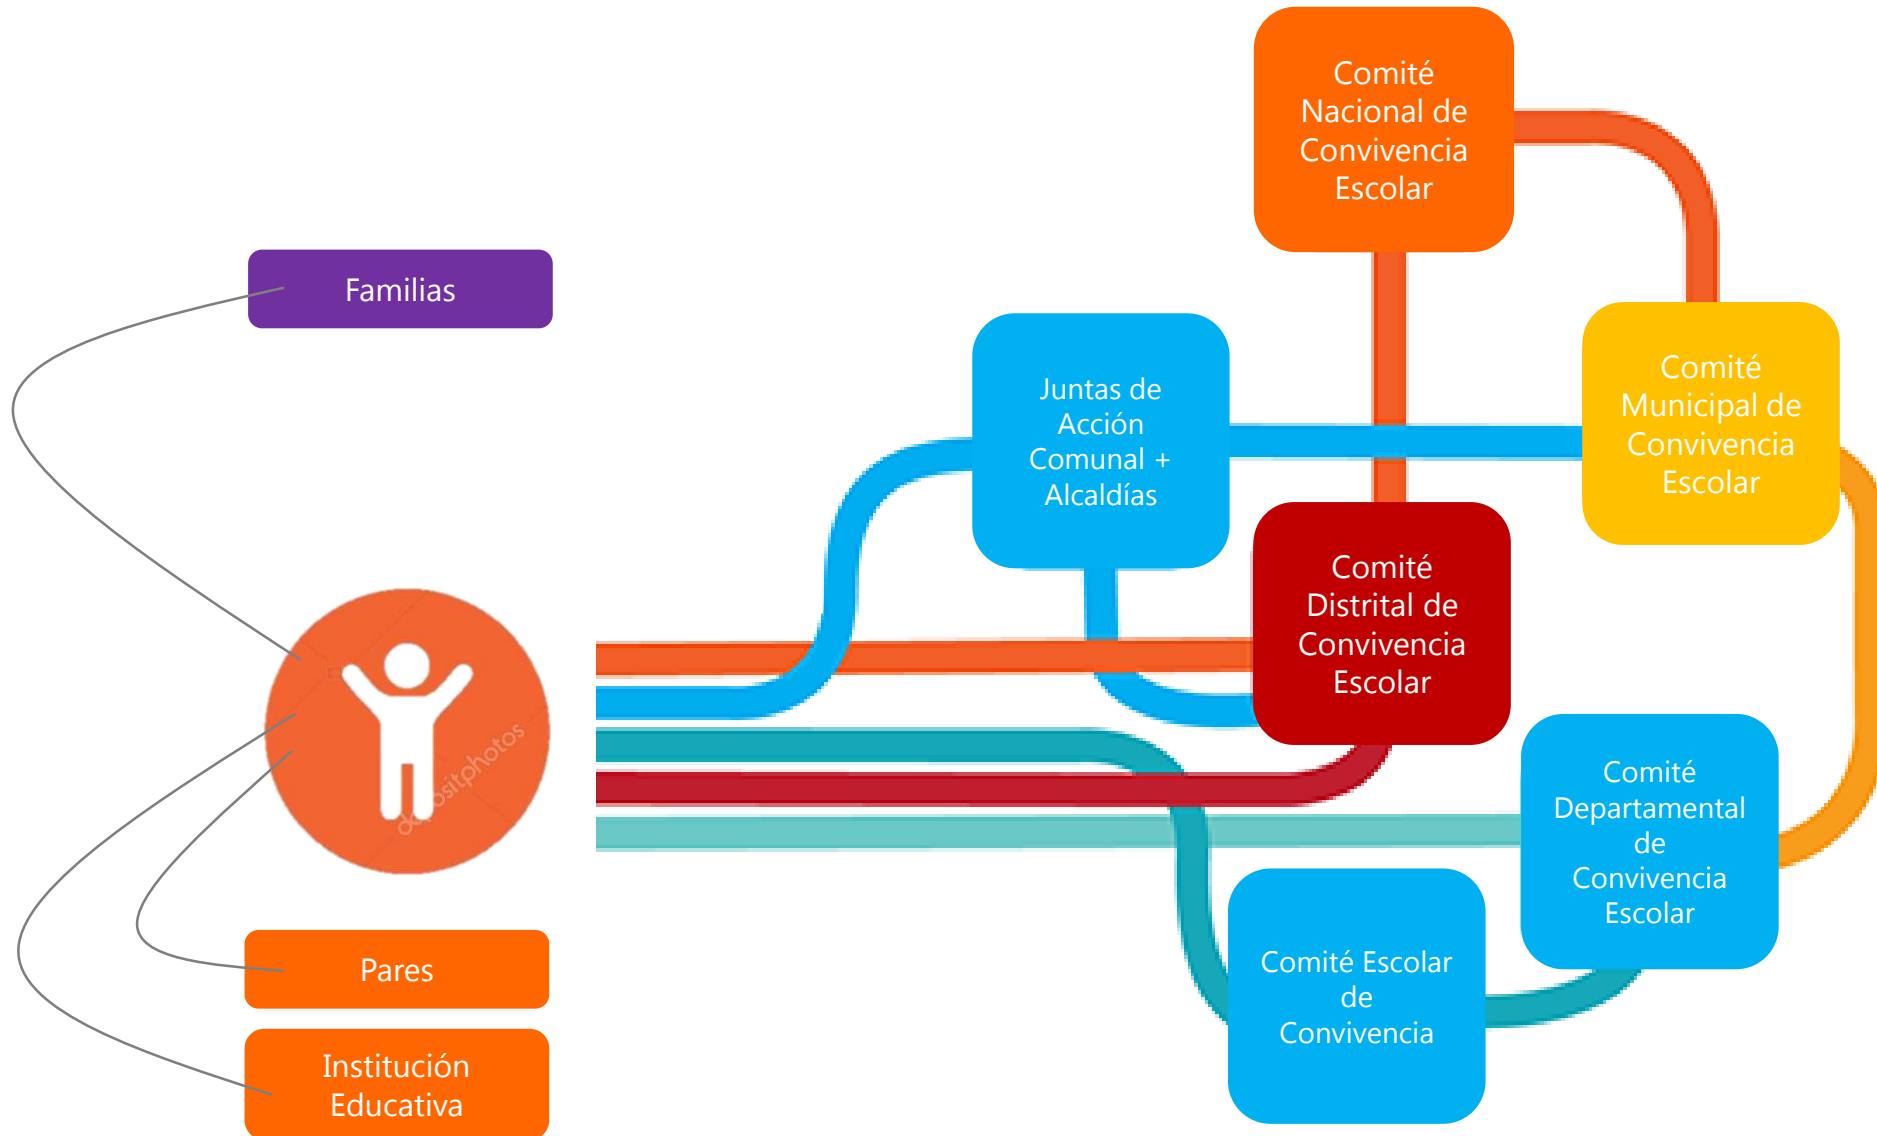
Comité Nacional de Convivencia Escolar

Familias

Juntas de Acción Comunal + Alcaldías

Comité Municipal de Convivencia Escolar

Comité Distrital de Convivencia Escolar

depositphotos

Comité Departamental de Convivencia Escolar

Comité Escolar de Convivencia

Pares

Institución Educativa